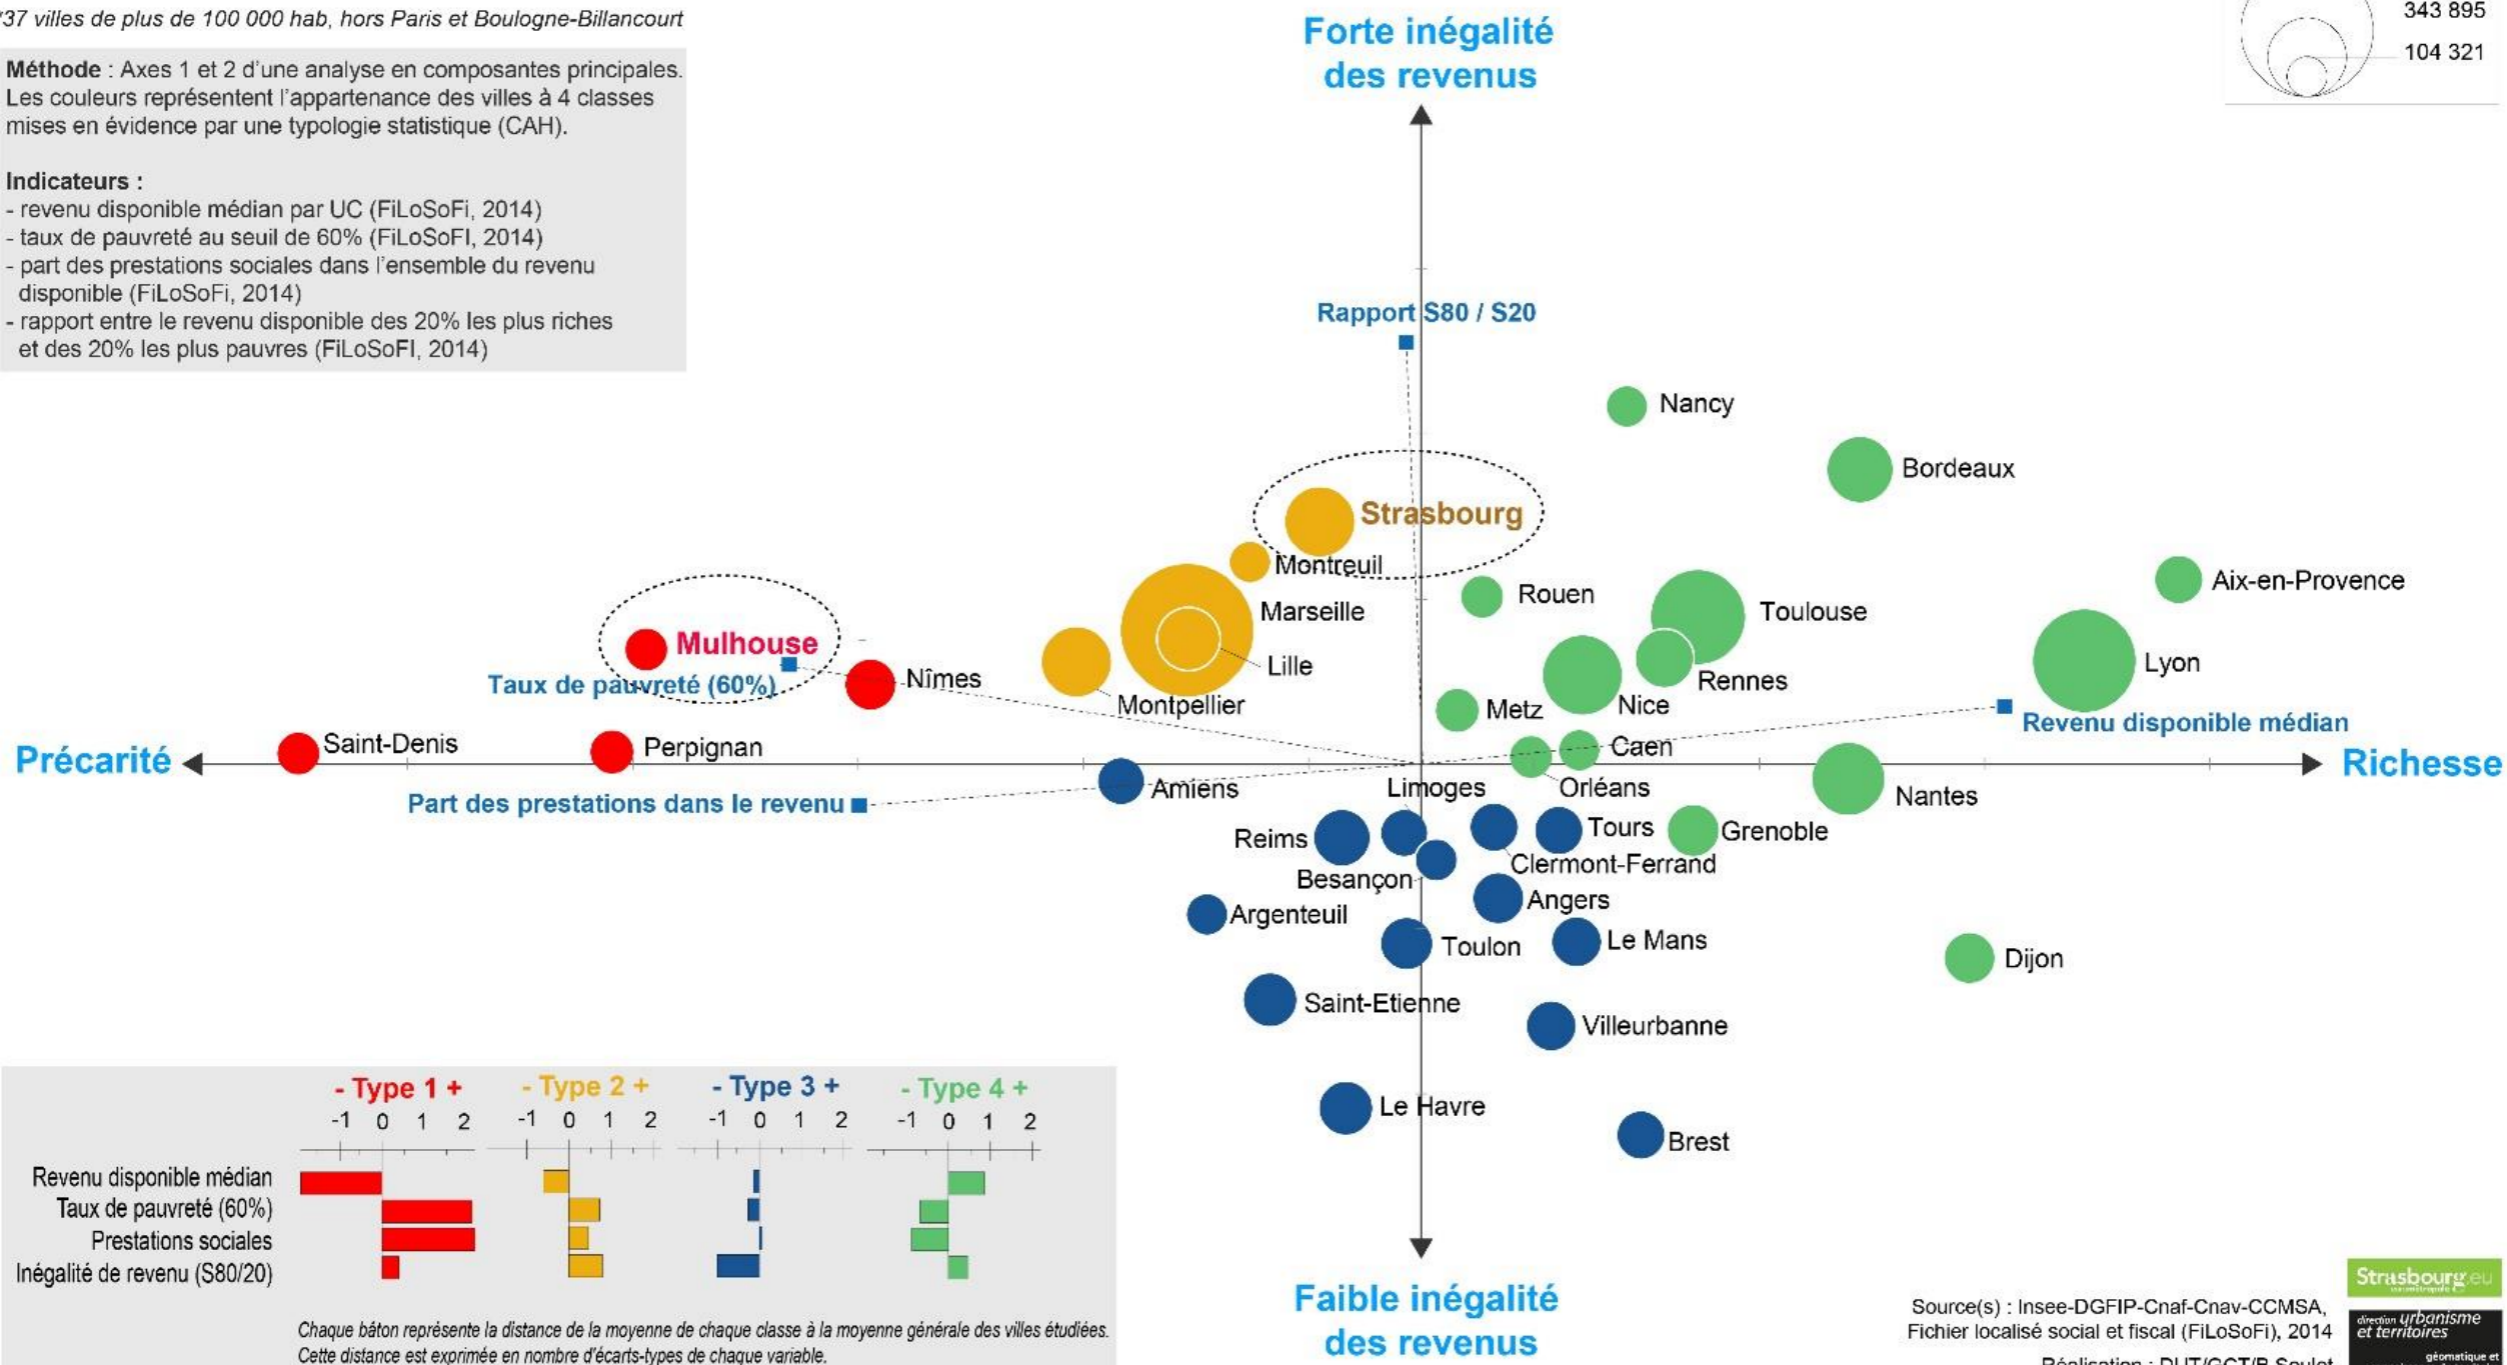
'37 villes de plus de 100 000 hab, hors Paris et Boulogne-Billancourt

Méthode : Axes 1 et 2 d'une analyse en composantes principales. Les couleurs représentent l'appartenance des villes à 4 classes mises en évidence par une typologie statistique (CAH).

Indicateurs :
- revenu disponible médian par UC (FiLoSoFi, 2014)
- taux de pauvreté au seuil de 60% (FiLoSoFI, 2014)
- part des prestations sociales dans l'ensemble du revenu disponible (FiLoSoFi, 2014)
- rapport entre le revenu disponible des 20% les plus riches et des 20% les plus pauvres (FiLoSoFI, 2014)

343 895
104 321

Forte inégalité des revenus

Rapport S80 / S20

Nancy
Bordeaux
Strasbourg
Montreuil
Aix-en-Provence
Rouen
Marseille
Toulouse
Mulhouse
Lille
Lyon
Nîmes
Rennes
Taux de pauvreté (60%)
Montpellier
Nice
Metz
Revenu disponible médian
Caen
Précarité
Saint-Denis
Perpignan
Richesse
Amiens
Limoges
Orléans
Part des prestations dans le revenu
Nantes
Tours
Reims
Grenoble
Clermont-Ferrand
Besançon
Angers
Argenteuil
Toulon
Le Mans
Dijon
Saint-Etienne
Villeurbanne
Le Havre
Brest

Faible inégalité des revenus

- Type 1 +
- Type 2 +
- Type 3 +
- Type 4 +
-1 0 1 2
-1 0 1 2
-1 0 1 2
-1 0 1 2

Revenu disponible médian
Taux de pauvreté (60%)
Prestations sociales
Inégalité de revenu (S80/20)

Chaque bâton représente la distance de la moyenne de chaque classe à la moyenne générale des villes étudiées. Cette distance est exprimée en nombre d'écarts-types de chaque variable.

Source(s) : Insee-DGFIP-Cnaf-Cnav-CCMSA, Fichier localisé social et fiscal (FiLoSoFi), 2014
Réalisation : DUT/GCT/B Soulet

Strasbourg.eu
direction urbanisme et territoires
géomatique et